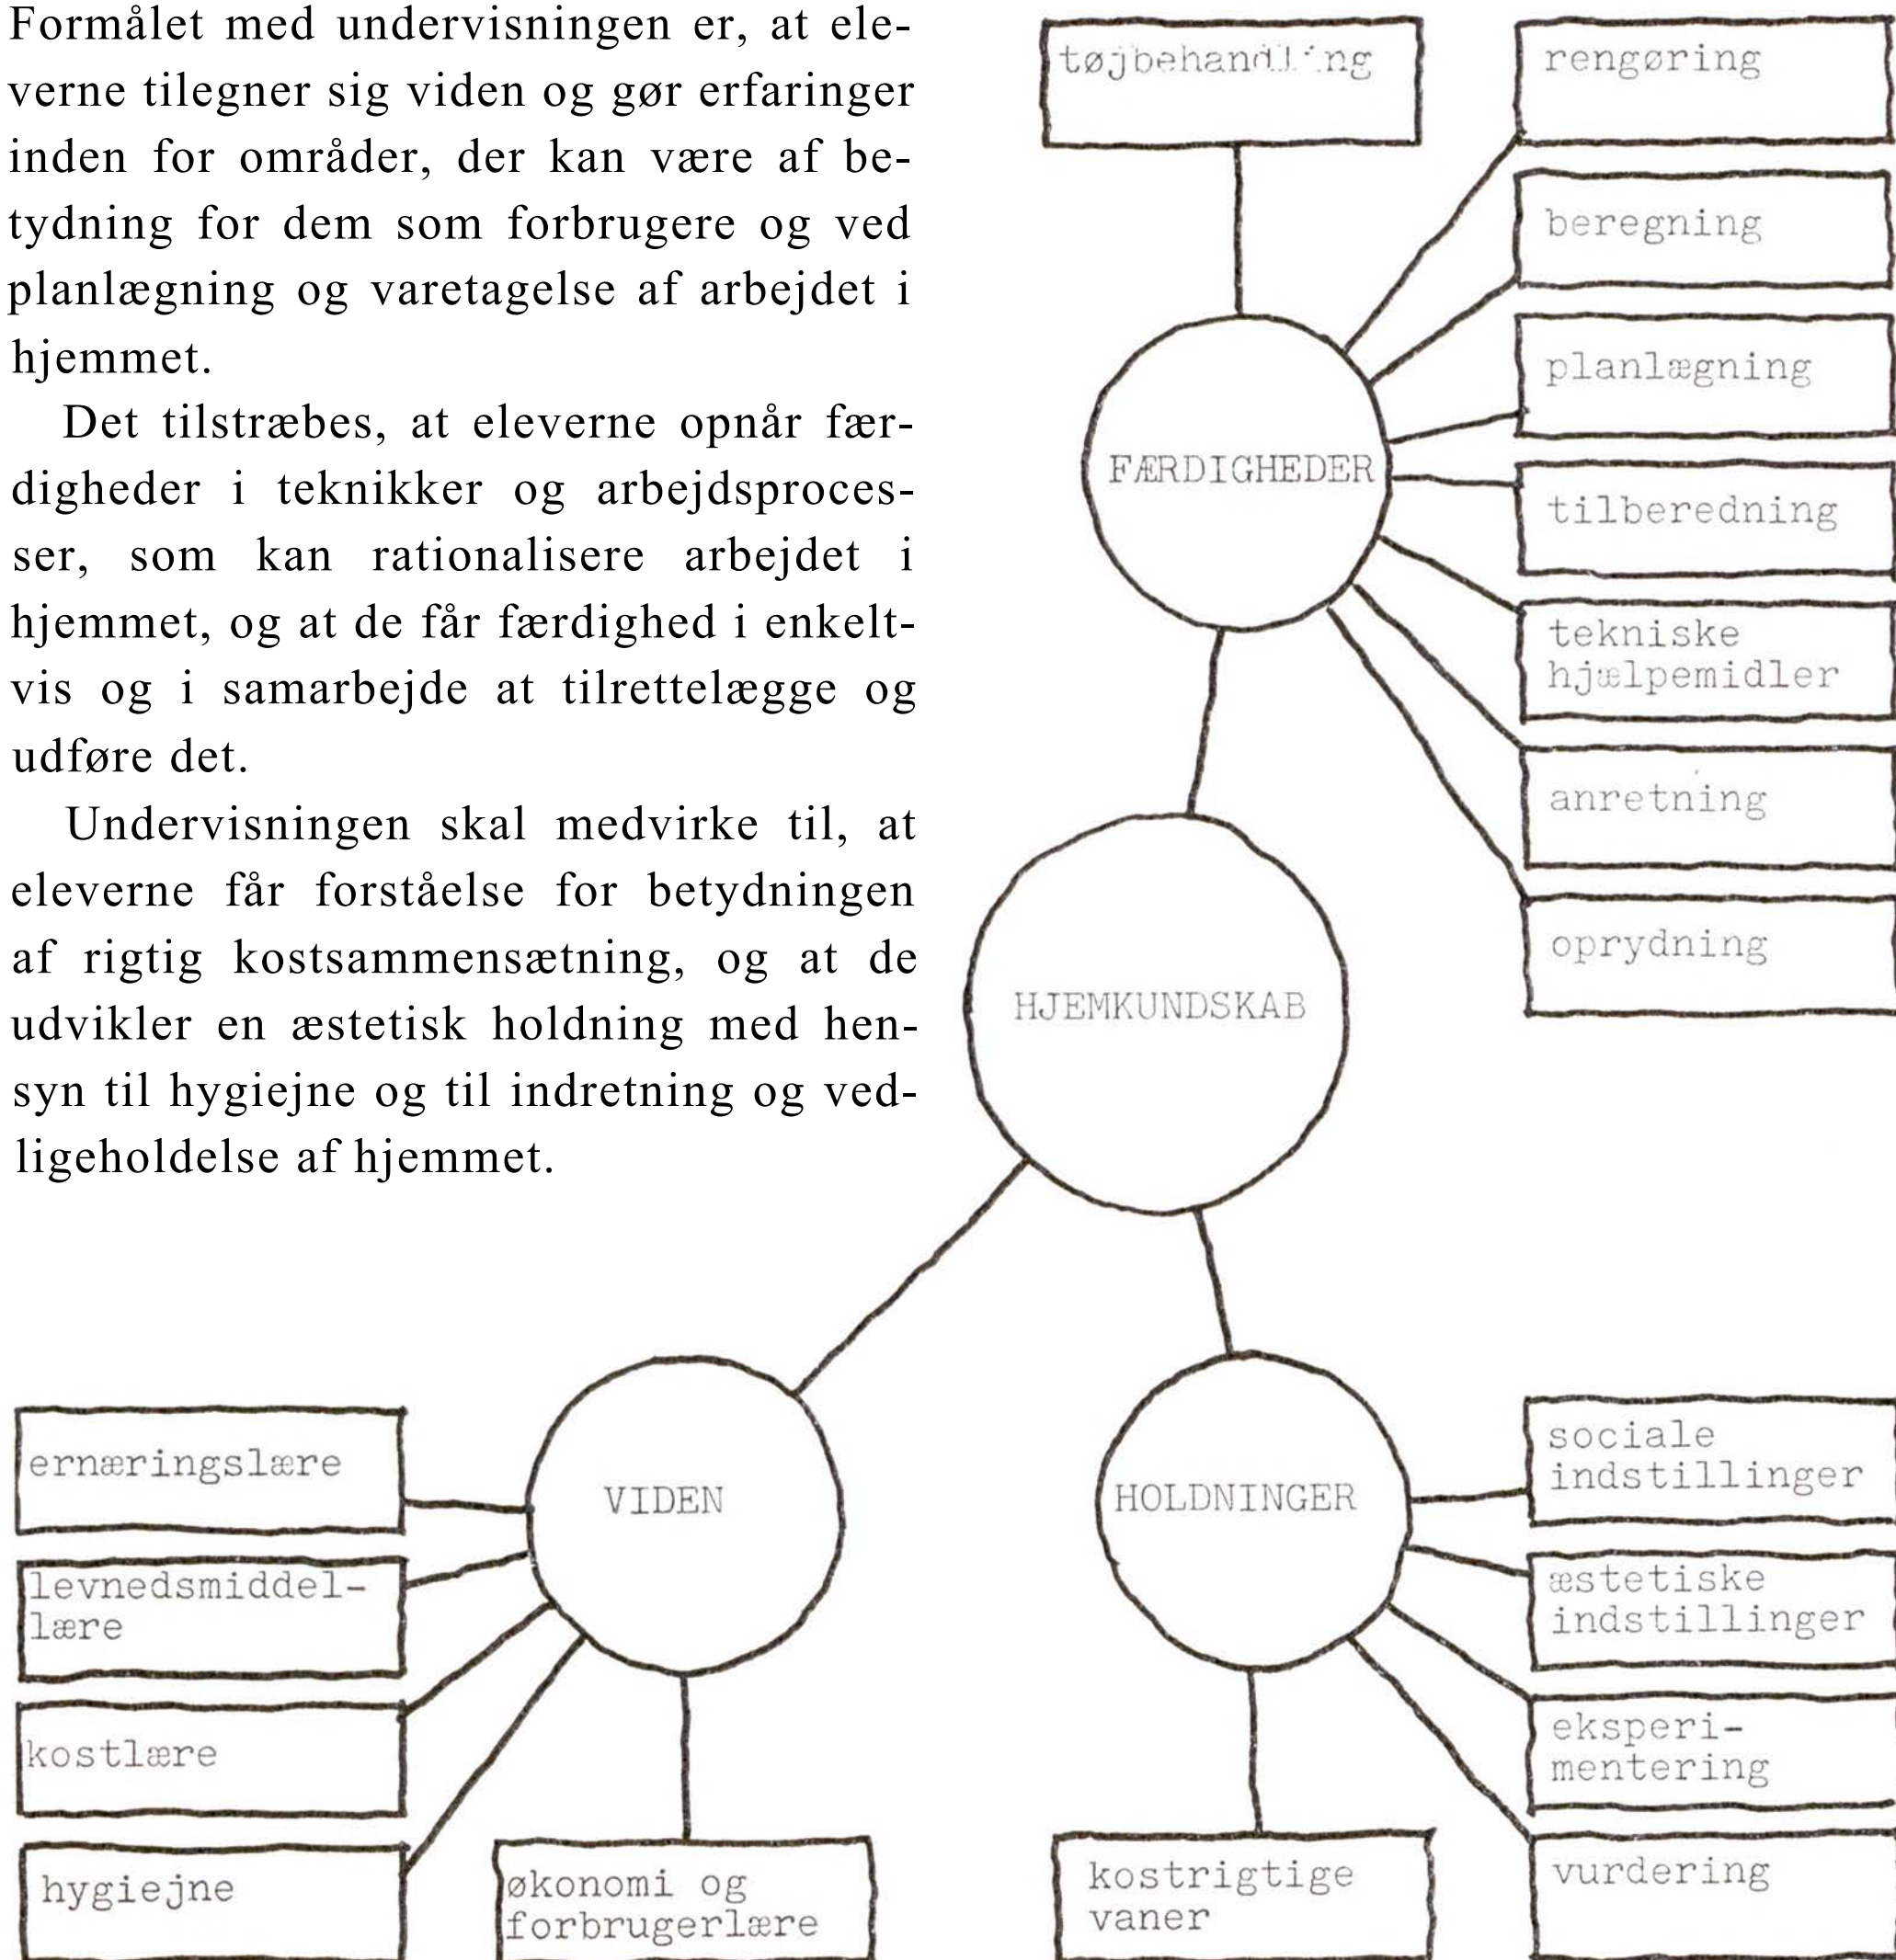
Formålet med undervisningen er, at eleverne tilegner sig viden og gør erfaringer inden for områder, der kan være af betydning for dem som forbrugere og ved planlægning og varetagelse af arbejdet i hjemmet.

Det tilstræbes, at eleverne opnår færdigheder i teknikker og arbejdsprocesser, som kan rationalisere arbejdet i hjemmet, og at de får færdighed i enkeltvis og i samarbejde at tilrettelægge og udføre det.

Undervisningen skal medvirke til, at eleverne får forståelse for betydningen af rigtig kostsammensætning, og at de udvikler en æstetisk holdning med hensyn til hygiejne og til indretning og vedligeholdelse af hjemmet.

tøjbehandling

rengøring

beregning

planlægning

FÆRDIGHEDER

tilberedning

tekniske hjælpemidler

anretning

oprydning

HJEMKUNDSKAB

ernæringslære

VIDEN

HOLDNINGER

sociale indstillinger

levnedsmiddellære

æstetiske indstillinger

kostlære

eksperimentering

hygiejne

økonomi og forbrugerlære

kostrigtige vaner

vurdering